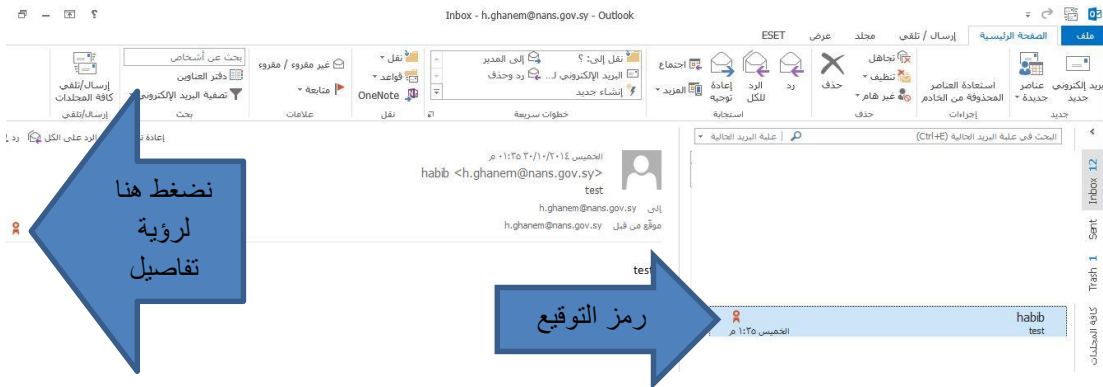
Inbox - h.ghanem@nans.gov.sy - Outlook

ملف الصفحة الرئيسية إرسال / تلقي مجلد عرض ESET

بريد إلكتروني جديد عناصر جديدة
جديد

استعادة العناصر المحذوفة من الخادم
إجراءات

تجاهل
تنظيف
غير هام
حذف
حذف

رد الرد للكل إعادة توجيه
اجتماع
المزيد
استجابة

نقل إلى: ؟
البريد الإلكتروني ا...
إنشاء جديد
إلى المدير
رد وحذف
خطوات سريعة

نقل
قواعد
OneNote
نقل

غير مقروء / مقروء
متابعة
علامات

بحث عن أشخاص
دفتر العناوين
تصفية البريد الإلكتروني
بحث

إرسال/تلقي كافة المجلدات
إرسال/تلقي

البحث في علبة البريد الحالية (Ctrl+E)
علبة البريد الحالية

Inbox 12
Sent
Trash 1
كافة المجلدات

habib
test
الخميس ١:٢٥ م

رد الرد على الكل إعادة ت

الخميس ٣٠/١٠/٢٠١٤ ٠١:٢٥ م
habib <h.ghanem@nans.gov.sy>
test
إلى h.ghanem@nans.gov.sy
موقع من قبل h.ghanem@nans.gov.sy

test

نضغط هنا لرؤية تفاصيل

رمز التوقيع